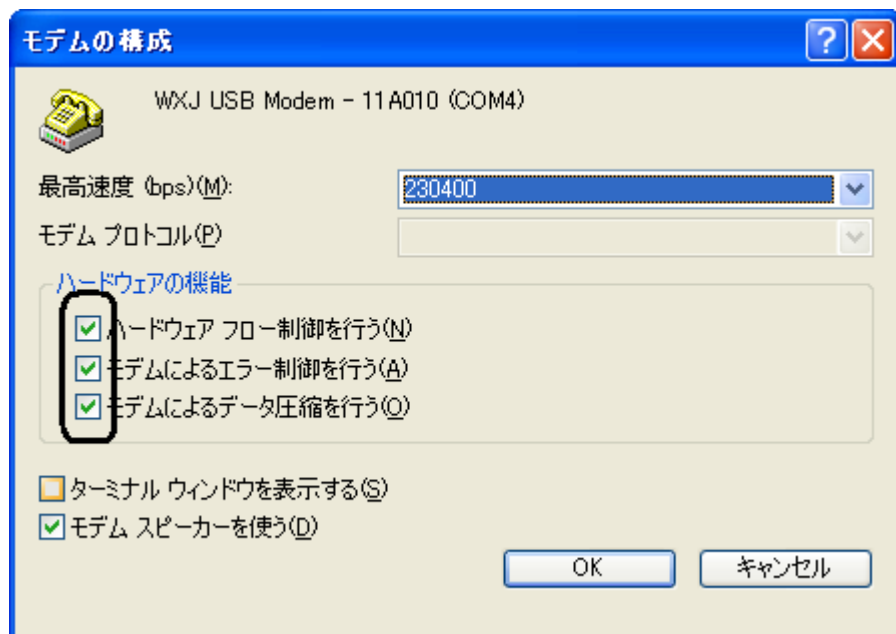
モデムの構成

WXJ USB Modem - 11A010 (COM4)

最高速度 (bps)(M):
230400

モデム プロトコル(P)

ハードウェアの機能

ハードウェア フロー制御を行う(N)

モデムによるエラー制御を行う(A)

モデムによるデータ圧縮を行う(O)

ターミナル ウィンドウを表示する(S)

モデム スピーカーを使う(D)

OK
キャンセル